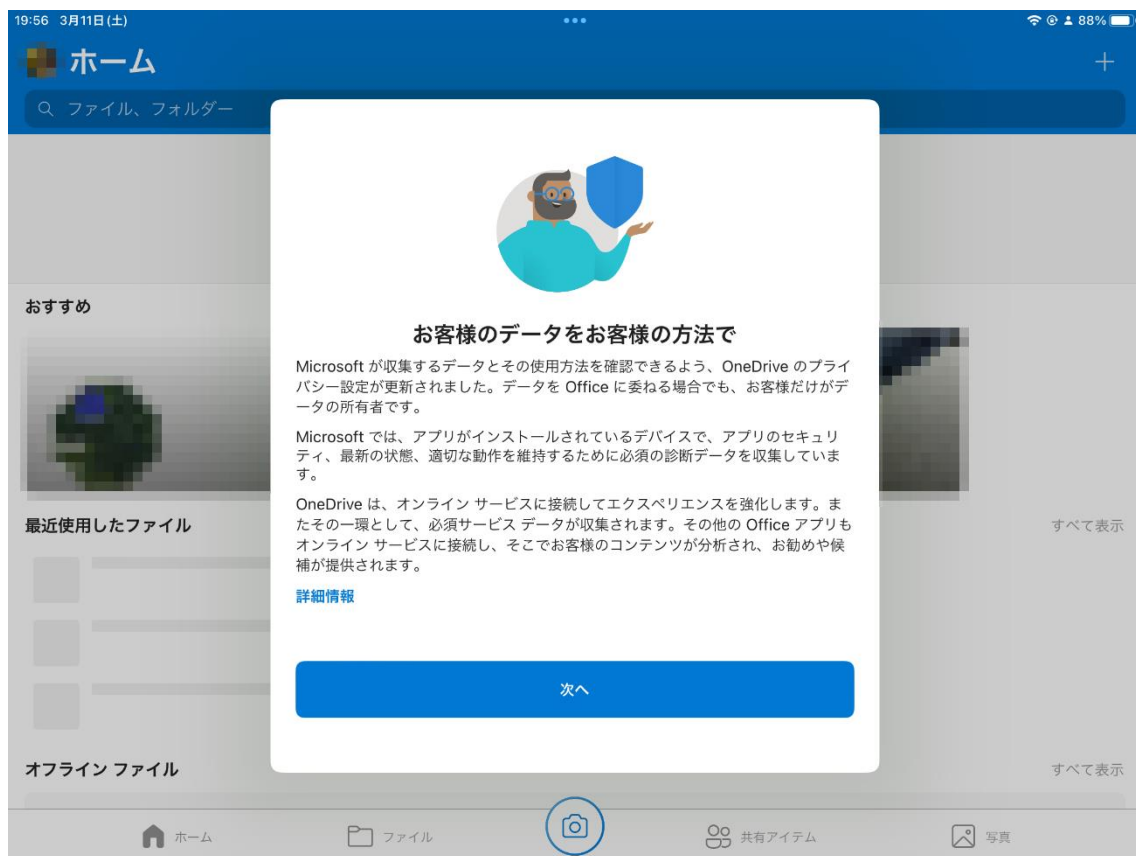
19:56 3月11日(土)

88%

ホーム

+

ファイル、フォルダー

おすすめ

最近使用したファイル

すべて表示

オフライン ファイル

すべて表示

お客様のデータをお客様の方法で

Microsoft が収集するデータとその使用方法を確認できるよう、OneDrive のプライバシー設定が更新されました。データを Office に委ねる場合でも、お客様だけがデータの所有者です。

Microsoft では、アプリがインストールされているデバイスで、アプリのセキュリティ、最新の状態、適切な動作を維持するために必須の診断データを収集しています。

OneDrive は、オンライン サービスに接続してエクスペリエンスを強化します。またその一環として、必須サービス データが収集されます。その他の Office アプリもオンライン サービスに接続し、そこでお客様のコンテンツが分析され、お勧めや候補が提供されます。

詳細情報

次へ

ホーム

ファイル

共有アイテム

写真